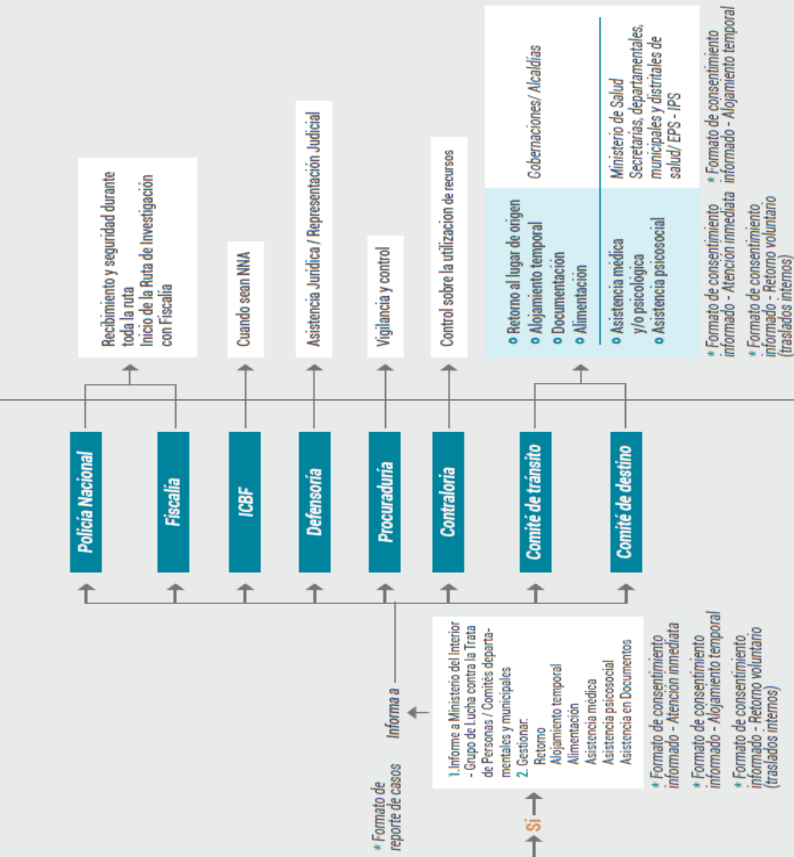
* Formato de reporte de casos

Sí

Informa a

1. Informe a Ministerio del Interior - Grupo de Lucha contra la Trata de Personas / Comités departamentales y municipales
2. Gestionar:
Retorno
Alojamiento temporal
Alimentación
Asistencia médica
Asistencia psicosocial
Asistencia en Documentos

* Formato de consentimiento informado - Atención inmediata
* Formato de consentimiento informado - Alojamiento temporal
* Formato de consentimiento informado - Retorno voluntario (traslados internos)

Policía Nacional

Fiscalía

Recibimiento y seguridad durante toda la ruta
Inicio de la Ruta de Investigación con Fiscalía

ICBF

Cuando sean NNA

Defensoría

Asistencia Jurídica / Representación Judicial

Procuraduría

Vigilancia y control

Contraloría

Control sobre la utilización de recursos

Comité de tránsito

Comité de destino

o Retorno al lugar de origen
o Alojamiento temporal
o Documentación
o Alimentación

Gobernaciones/ Alcaldías

o Asistencia médica y/o psicológica
o Asistencia psicosocial

Ministerio de Salud
Secretarías, departamentales, municipales y distritales de salud/ EPS - IPS

* Formato de consentimiento informado - Atención inmediata
* Formato de consentimiento informado - Retorno voluntario (traslados internos)
* Formato de consentimiento informado - Alojamiento temporal